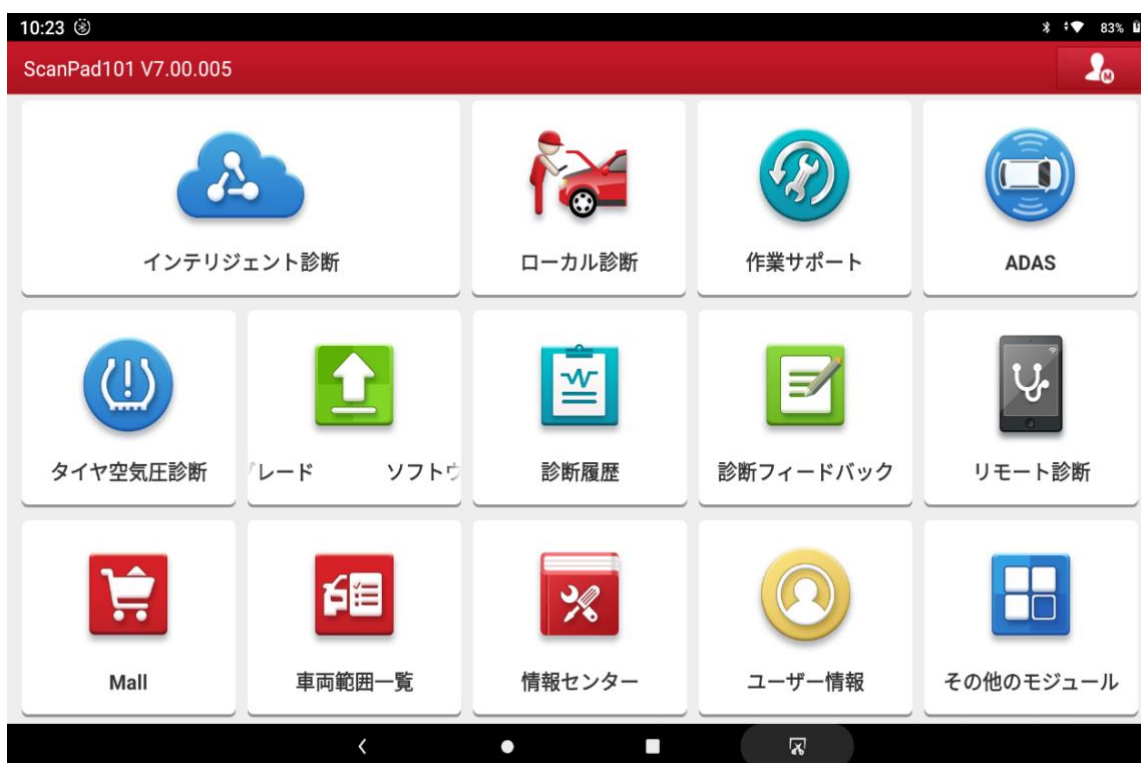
10:23

83%

ScanPad101 V7.00.005

インテリジェント診断

ローカル診断

作業サポート

ADAS

タイヤ空気圧診断

'レード　ソフトウ

診断履歴

診断フィードバック

リモート診断

Mall

車両範囲一覧

情報センター

ユーザー情報

その他のモジュール